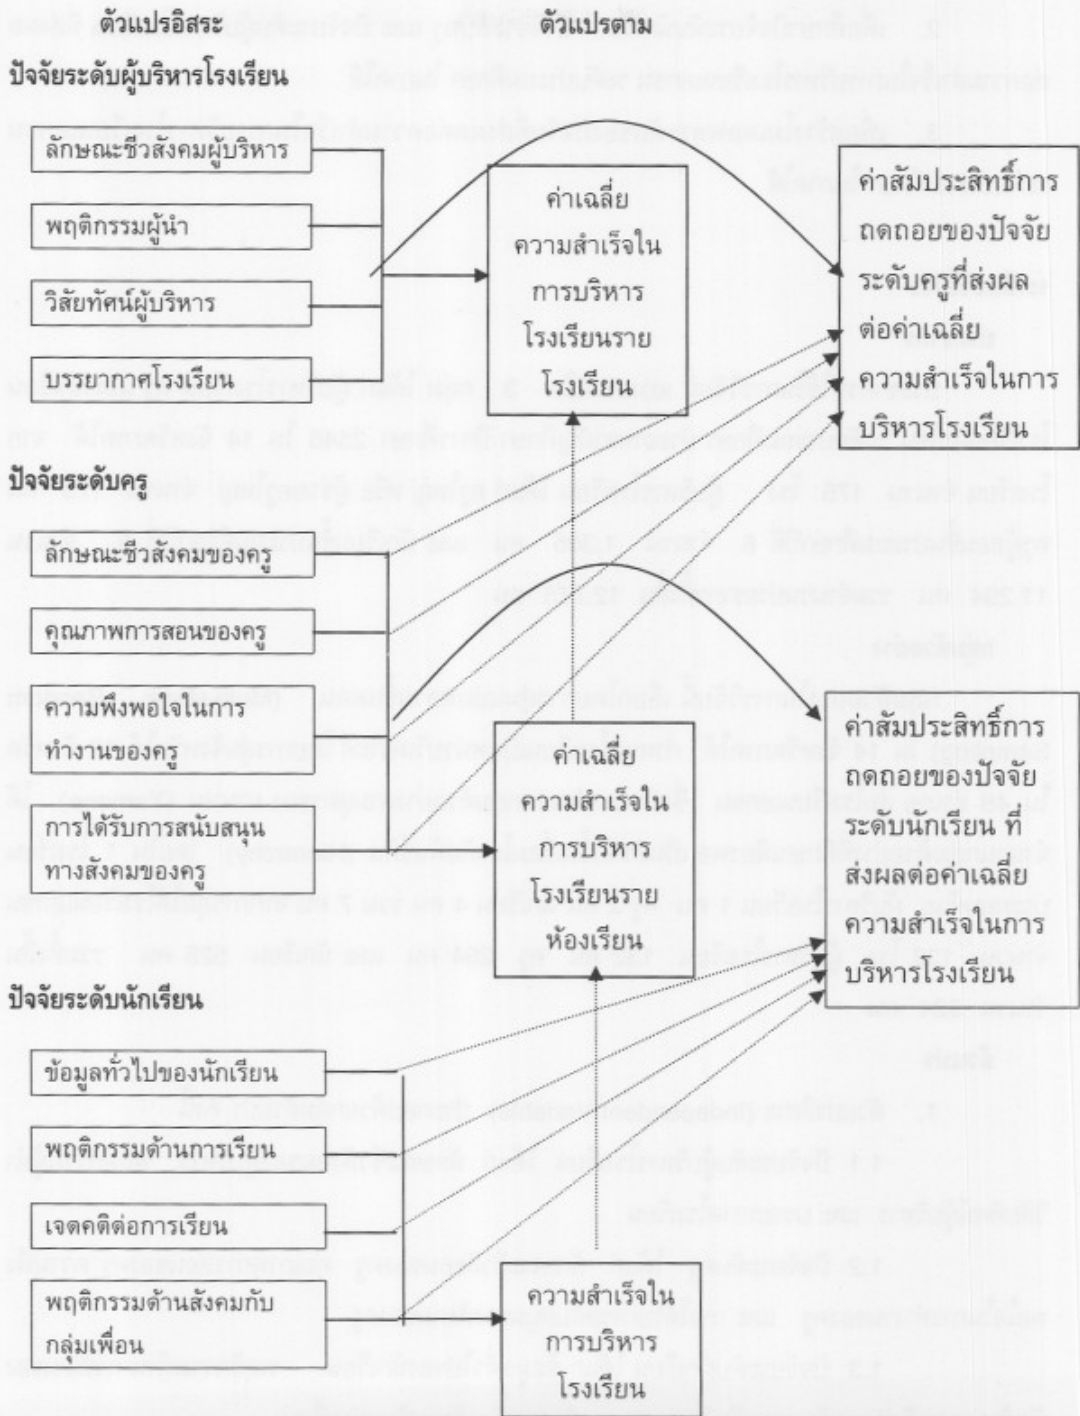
ตัวแปรอิสระ

ตัวแปรตาม

ปัจจัยระดับผู้บริหารโรงเรียน

ลักษณะชีวสังคมผู้บริหาร

พฤติกรรมผู้นำ

วิสัยทัศน์ผู้บริหาร

บรรยากาศโรงเรียน

ค่าเฉลี่ยความสำเร็จในการบริหารโรงเรียนรายโรงเรียน

ค่าสัมประสิทธิ์การถดถอยของปัจจัยระดับครูที่ส่งผลต่อค่าเฉลี่ยความสำเร็จในการบริหารโรงเรียน

ปัจจัยระดับครู

ลักษณะชีวสังคมของครู

คุณภาพการสอนของครู

ความพึงพอใจในการทำงานของครู

การได้รับการสนับสนุนทางสังคมของครู

ค่าเฉลี่ยความสำเร็จในการบริหารโรงเรียนรายห้องเรียน

ค่าสัมประสิทธิ์การถดถอยของปัจจัยระดับนักเรียน ที่ส่งผลต่อค่าเฉลี่ยความสำเร็จในการบริหารโรงเรียน

ปัจจัยระดับนักเรียน

ข้อมูลทั่วไปของนักเรียน

พฤติกรรมด้านการเรียน

เจตคติต่อการเรียน

พฤติกรรมด้านสังคมกับกลุ่มเพื่อน

ความสำเร็จในการบริหารโรงเรียน